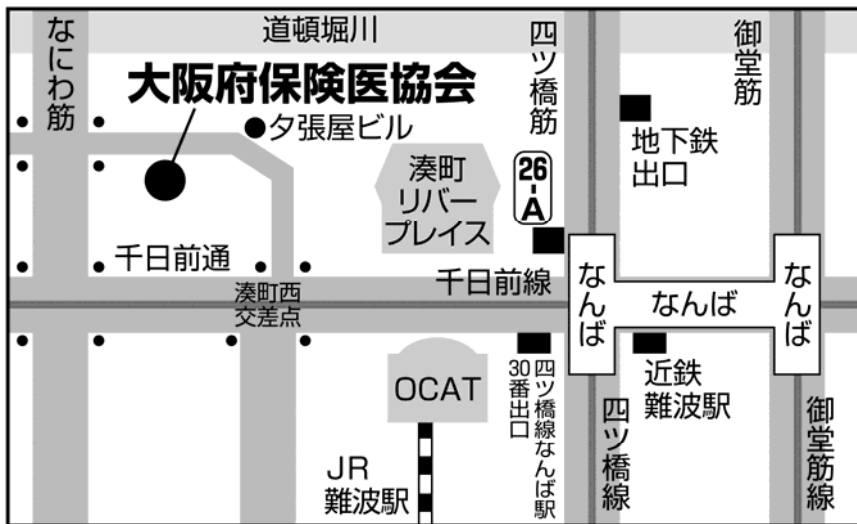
なにわ筋
道頓堀川
大阪府保険医協会
四ツ橋筋
御堂筋
夕張屋ビル
地下鉄出口
湊町リバープレイス
26-A
千日前通
千日前線
なんば
なんば
なんば
湊町西交差点
OCAT
30番出口
四ツ橋線なんば駅
四ツ橋線
近鉄難波駅
御堂筋線
JR難波駅